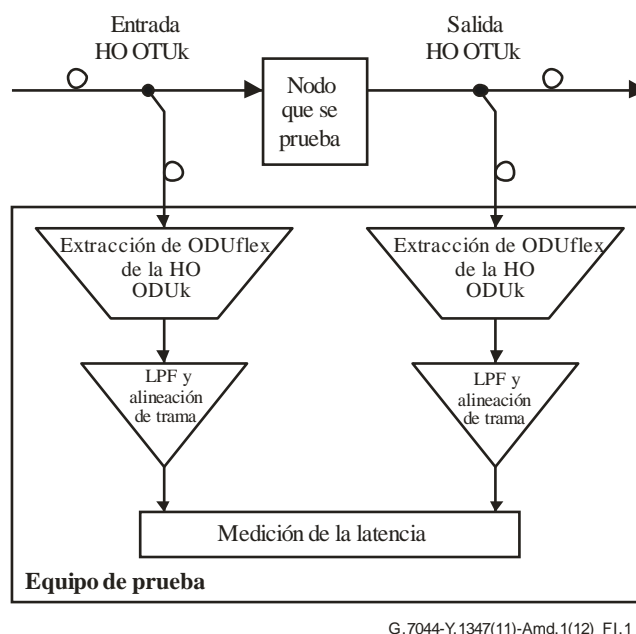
Entrada
HO OTUk

Salida
HO OTUk

Nodo
que se
prueba

Extracción de ODUflex
de la HO
ODUk

Extracción de ODUflex
de la HO
ODUk

LPF y
alineación
de trama

LPF y
alineación
de trama

Medición de la latencia

Equipo de prueba

G.7044-Y.1347(11)-Amd.1(12)_FI.1